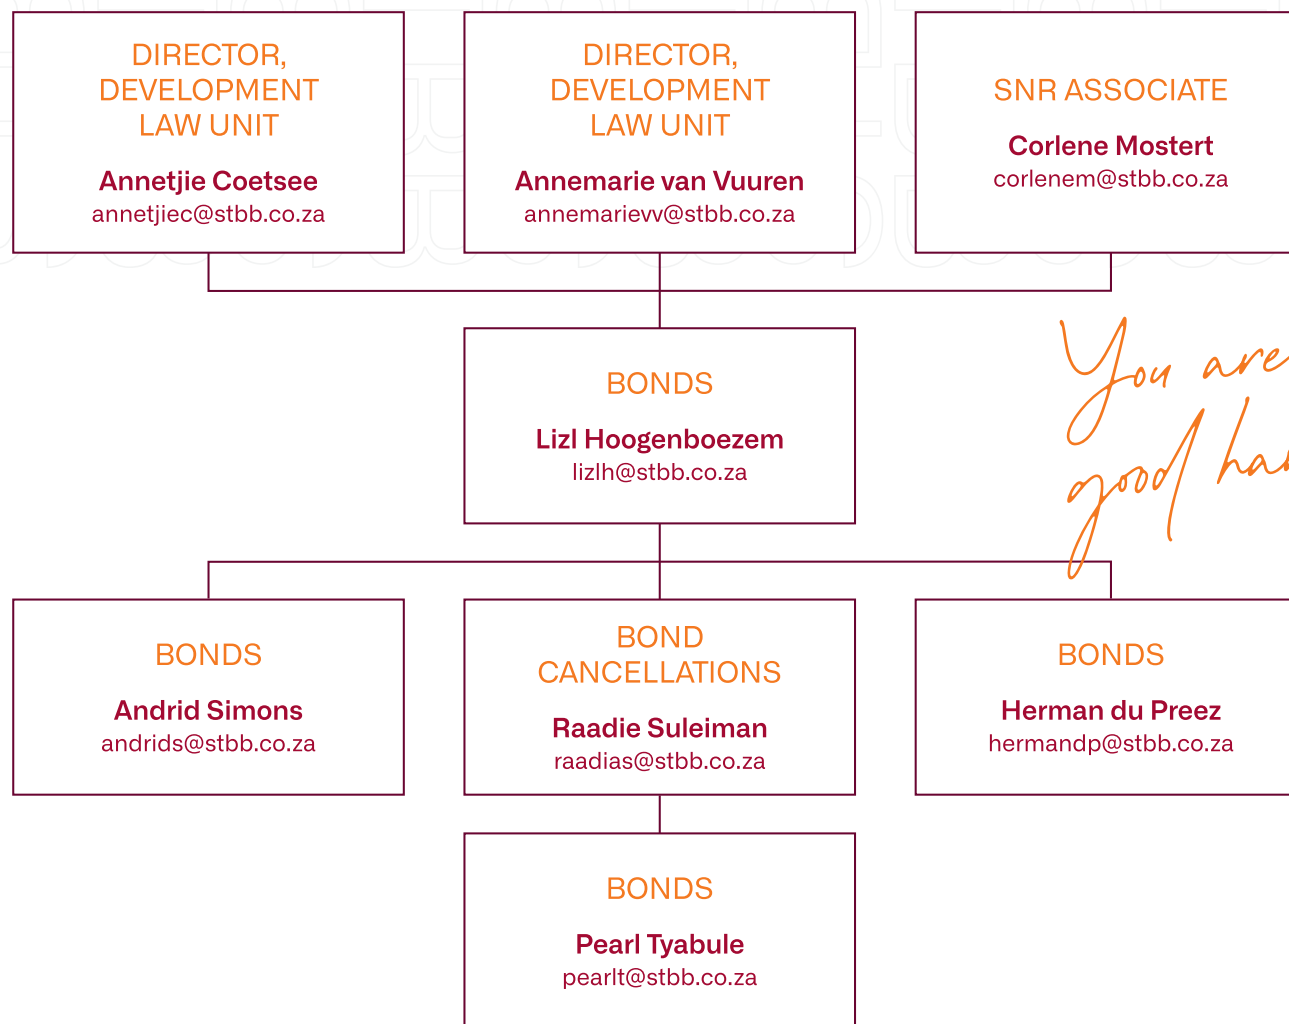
DIRECTOR, DEVELOPMENT LAW UNIT

Annetjie Coetsee
annetjiec@stbb.co.za

DIRECTOR, DEVELOPMENT LAW UNIT

Annemarie van Vuuren
annemarievv@stbb.co.za

SNR ASSOCIATE

Corlene Mostert
corlenem@stbb.co.za

You are
good ha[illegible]

BONDS

Lizl Hoogenboezem
lizlh@stbb.co.za

BONDS

Andrid Simons
andrids@stbb.co.za

BOND CANCELLATIONS

Raadie Suleiman
raadias@stbb.co.za

BONDS

Herman du Preez
hermandp@stbb.co.za

BONDS

Pearl Tyabule
pearlt@stbb.co.za